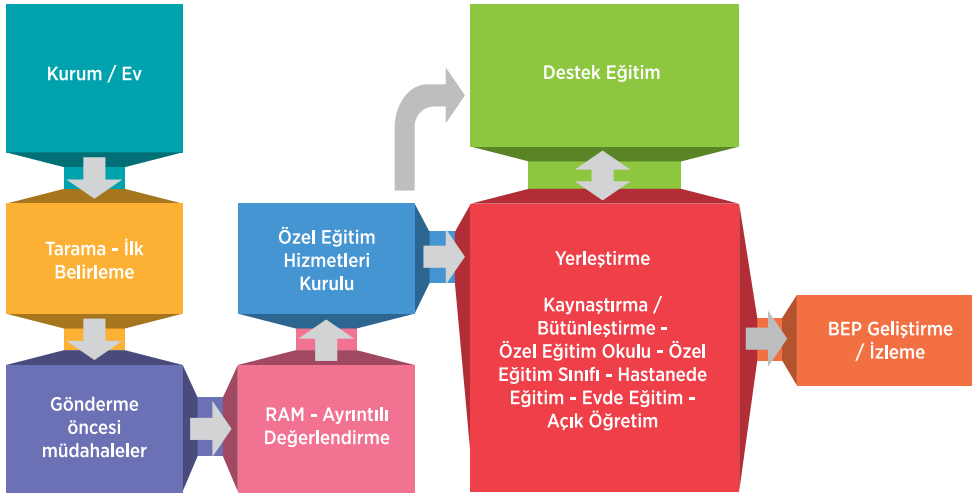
Kurum / Ev

Tarama - İlk Belirleme

Gönderme öncesi müdahaleler

RAM - Ayrıntılı Değerlendirme

Özel Eğitim Hizmetleri Kurulu

Destek Eğitim

Yerleştirme

Kaynaştırma / Bütünleştirme - Özel Eğitim Okulu - Özel Eğitim Sınıfı - Hastanede Eğitim - Evde Eğitim - Açık Öğretim

BEP Geliştirme / İzleme